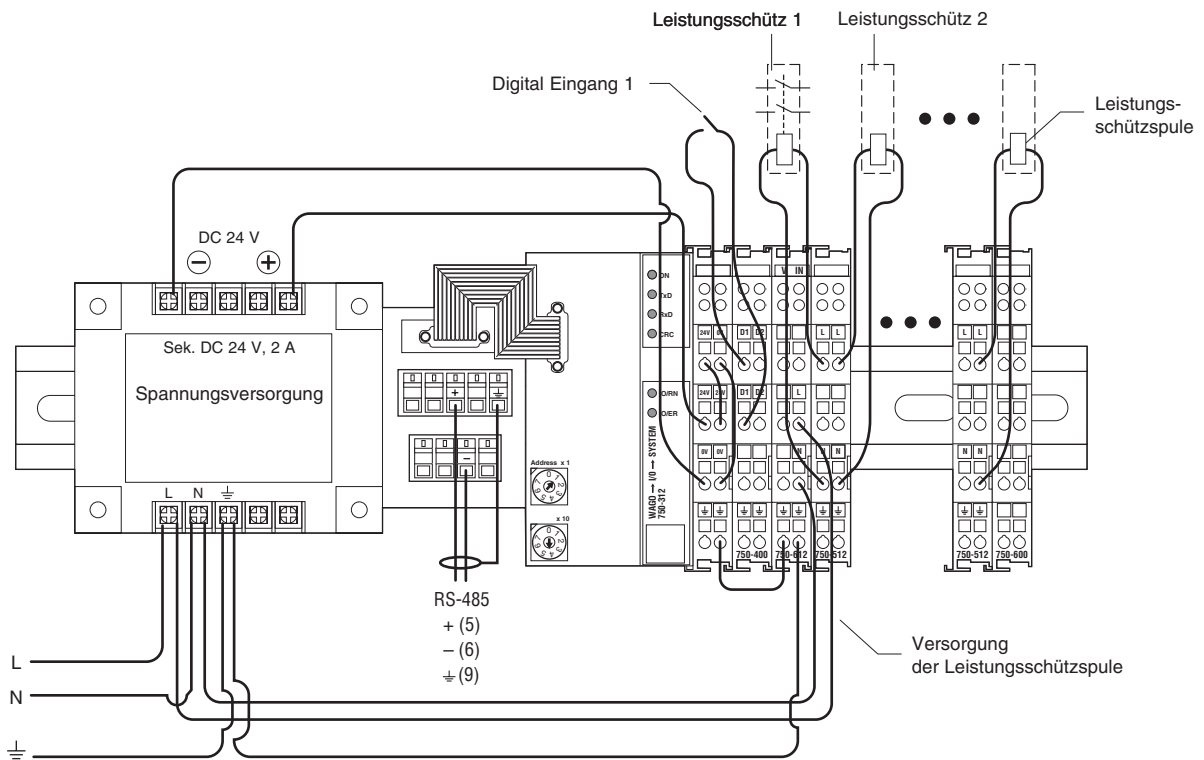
Leistungsschütz 1
Leistungsschütz 2
Digital Eingang 1
Leistungsschützspule
DC 24 V
$\ominus$ $\oplus$
Sek. DC 24 V, 2 A
Spannungsversorgung
L N $\perp$
ON
TxD
RxD
CRC
I/O RN
I/O ER
WAGO → I/O → SYSTEM
750-312
Address x 1
x 10
24V 0V
D1 D2
L L
0V 0V
N N
750-400
750-612
750-512
750-512
750-600
RS-485
+ (5)
– (6)
$\perp$ (9)
L
N
$\perp$
Versorgung
der Leistungsschützspule